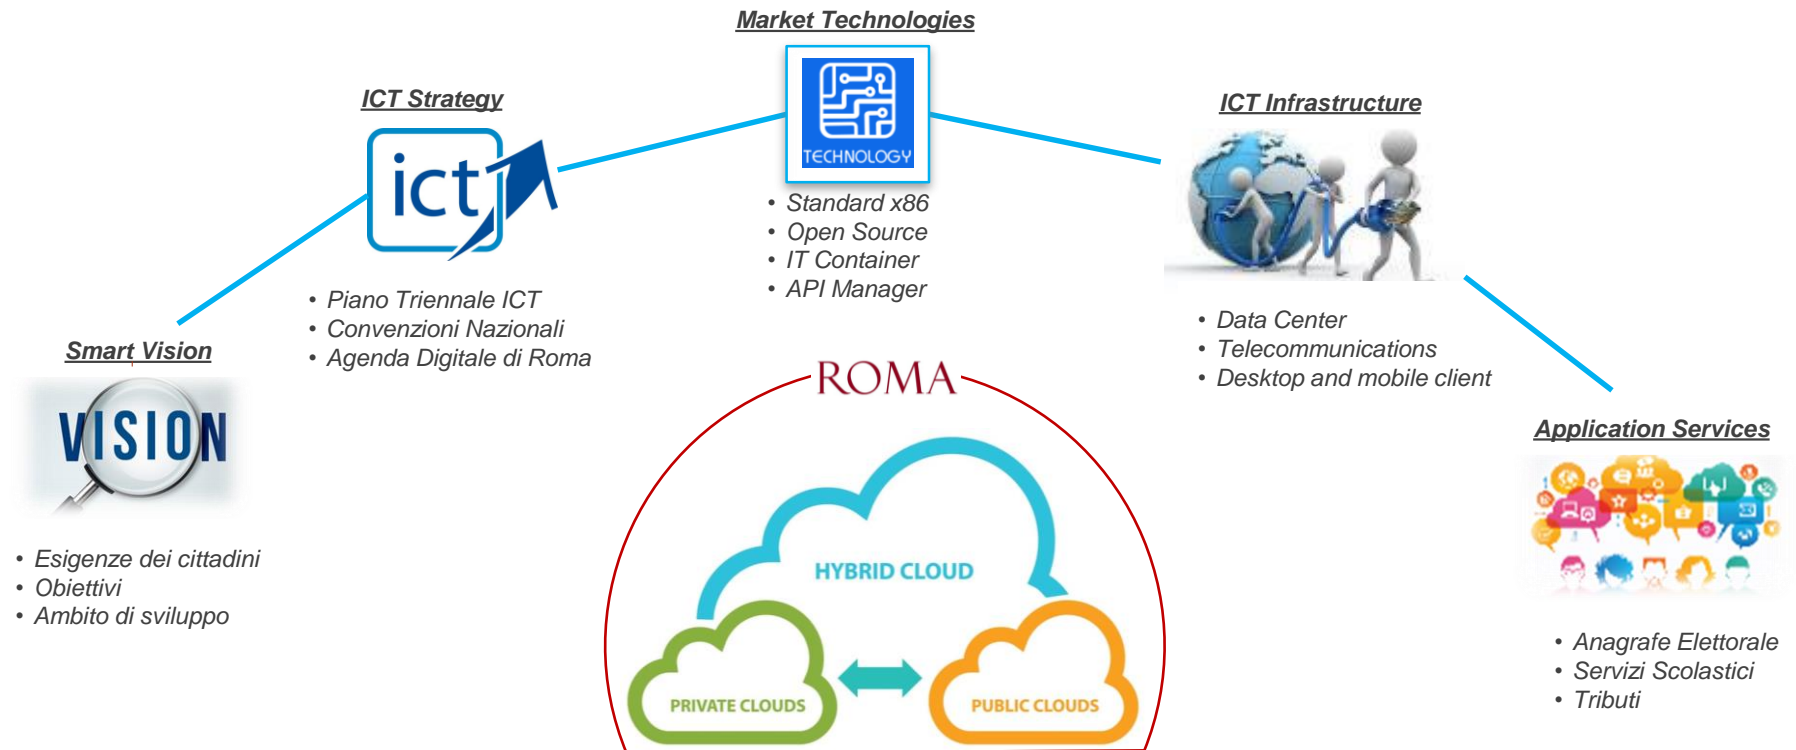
Market Technologies

TECHNOLOGY

• Standard x86
• Open Source
• IT Container
• API Manager

ICT Strategy

ict

• Piano Triennale ICT
• Convenzioni Nazionali
• Agenda Digitale di Roma

ICT Infrastructure

• Data Center
• Telecommunications
• Desktop and mobile client

Smart Vision

VISION

• Esigenze dei cittadini
• Obiettivi
• Ambito di sviluppo

ROMA

HYBRID CLOUD

PRIVATE CLOUDS

PUBLIC CLOUDS

Application Services

• Anagrafe Elettorale
• Servizi Scolastici
• Tributi